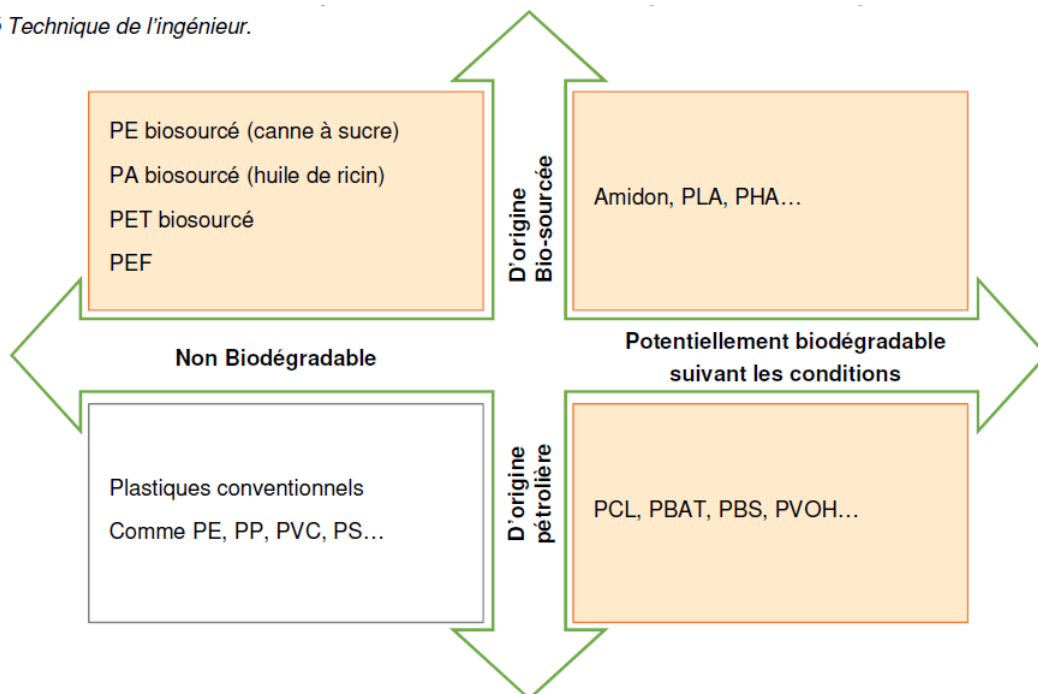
Technique de l'ingénieur.

PE biosourcé (canne à sucre)
PA biosourcé (huile de ricin)
PET biosourcé
PEF

D'origine Bio-sourcée

Amidon, PLA, PHA…

Non Biodégradable

Potentiellement biodégradable suivant les conditions

Plastiques conventionnels
Comme PE, PP, PVC, PS…

D'origine pétrolière

PCL, PBAT, PBS, PVOH…